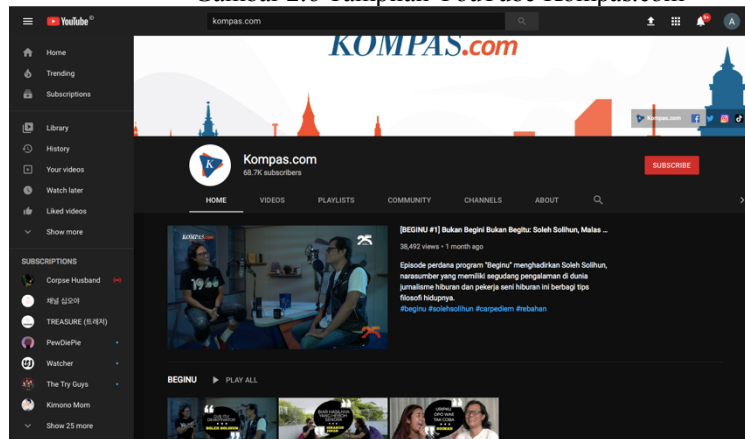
Gambar 2.6 Tampilan Youtube Kompas.com

YouTube ID

kompas.com

9+

A

Home
Trending
Subscriptions
Library
History
Your videos
Watch later
Liked videos
Show more

SUBSCRIPTIONS
Corpse Husband
채널 십오야
TREASURE (트레저)
PewDiePie
Watcher
The Try Guys
Kimono Mom
Show 25 more

KOMPAS.com

Kompas.com

Kompas.com
68.7K subscribers

SUBSCRIBE

HOME VIDEOS PLAYLISTS COMMUNITY CHANNELS ABOUT

[BEGINU #1] Bukan Begini Bukan Begitu: Soleh Solihun, Malas ...
38,492 views • 1 month ago

Episode perdana program "Beginu" menghadirkan Soleh Solihun, narasumber yang memiliki segudang pengalaman di dunia jurnalisme hiburan dan pekerja seni hiburan ini berbagi tips filosofi hidupnya.
#beginu #solehsolihun #carpediem #rebahan

BEGINU PLAY ALL